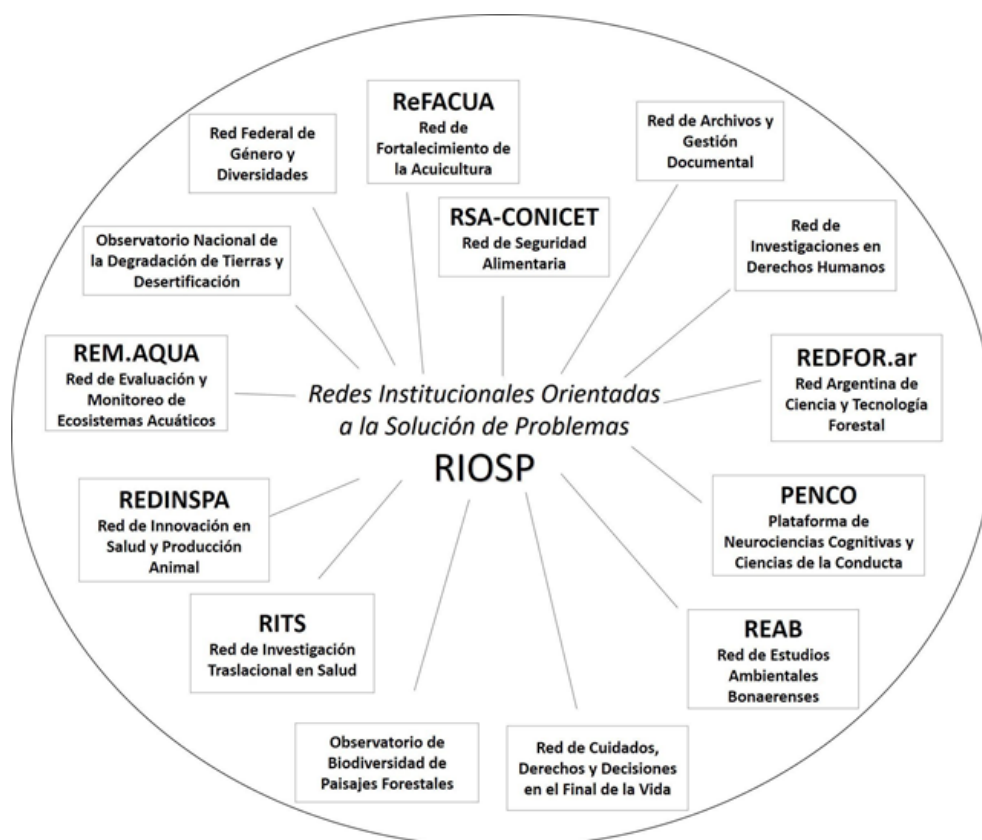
Red Federal de Género y Diversidades

ReFACUA
Red de Fortalecimiento de la Acuicultura

Red de Archivos y Gestión Documental

RSA-CONICET
Red de Seguridad Alimentaria

Observatorio Nacional de la Degradación de Tierras y Desertificación

Red de Investigaciones en Derechos Humanos

REM.AQUA
Red de Evaluación y Monitoreo de Ecosistemas Acuáticos

Redes Institucionales Orientadas a la Solución de Problemas
RIOSP

REDFOR.ar
Red Argentina de Ciencia y Tecnología Forestal

REDINSPA
Red de Innovación en Salud y Producción Animal

PENCO
Plataforma de Neurociencias Cognitivas y Ciencias de la Conducta

RITS
Red de Investigación Traslacional en Salud

REAB
Red de Estudios Ambientales Bonaerenses

Observatorio de Biodiversidad de Paisajes Forestales

Red de Cuidados, Derechos y Decisiones en el Final de la Vida